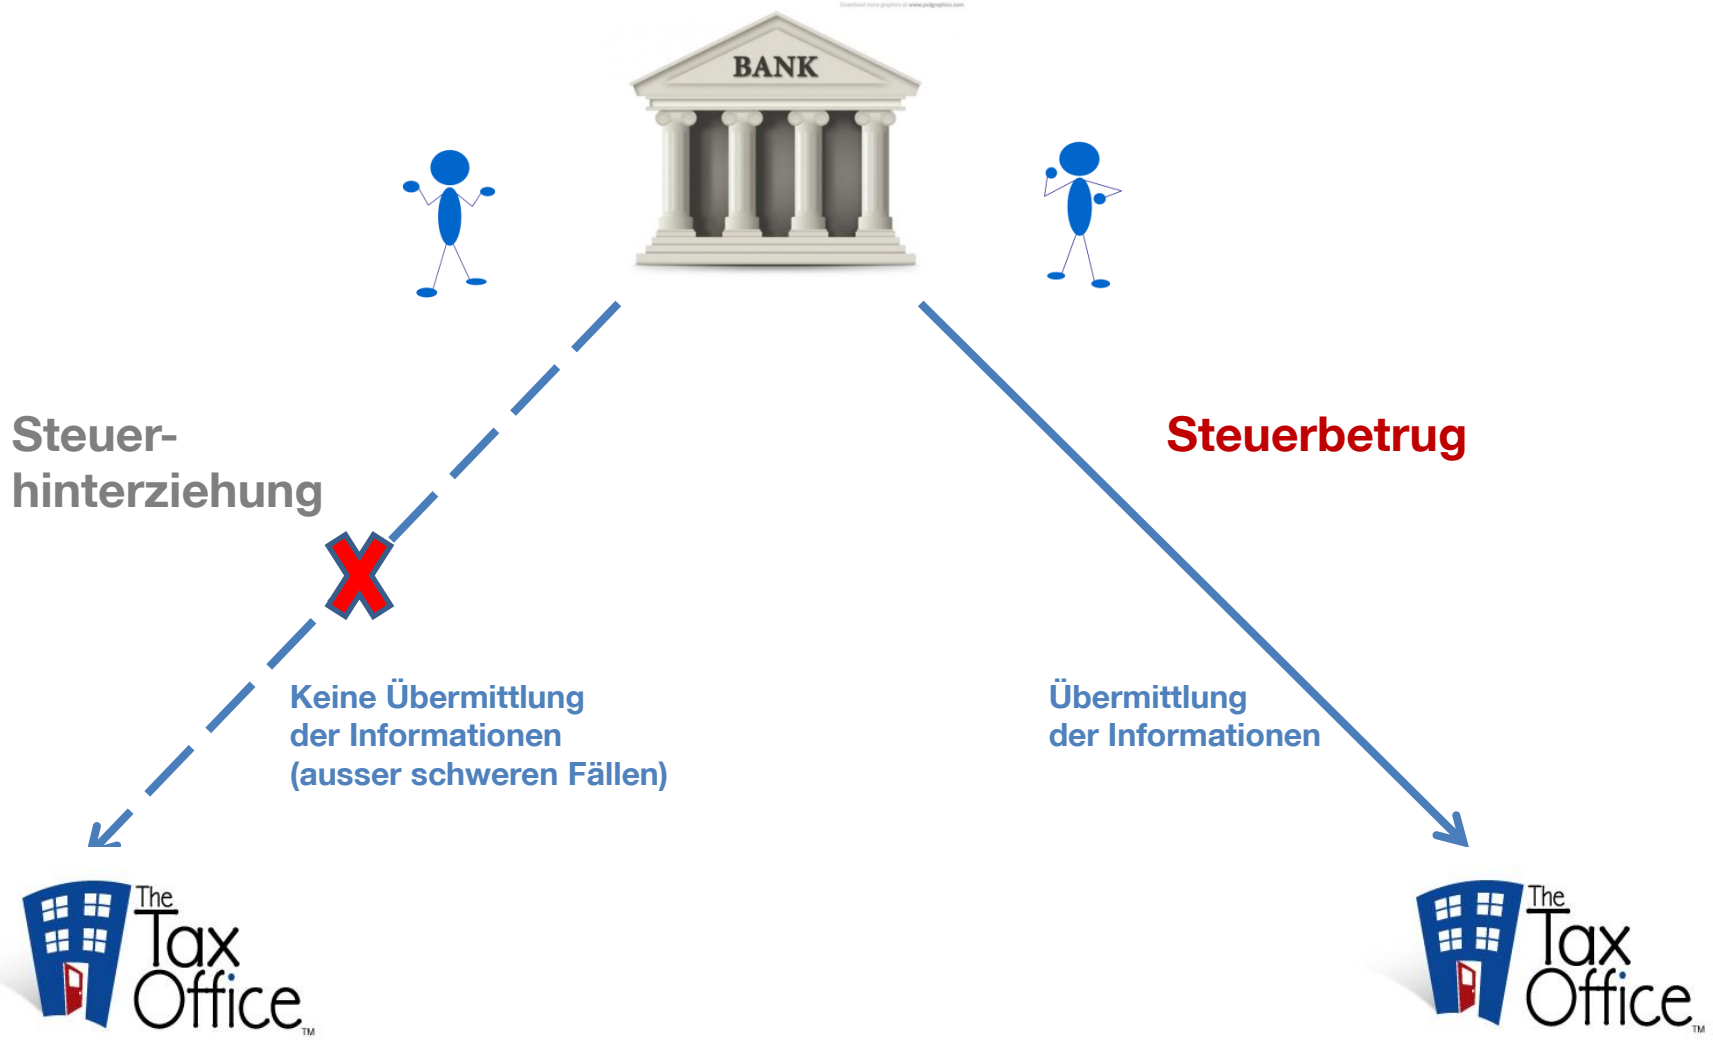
Download more graphics at www.psdgraphics.com

BANK

Steuerhinterziehung

Steuerbetrug

Keine Übermittlung der Informationen (ausser schweren Fällen)

Übermittlung der Informationen

The Tax Office TM

The Tax Office TM